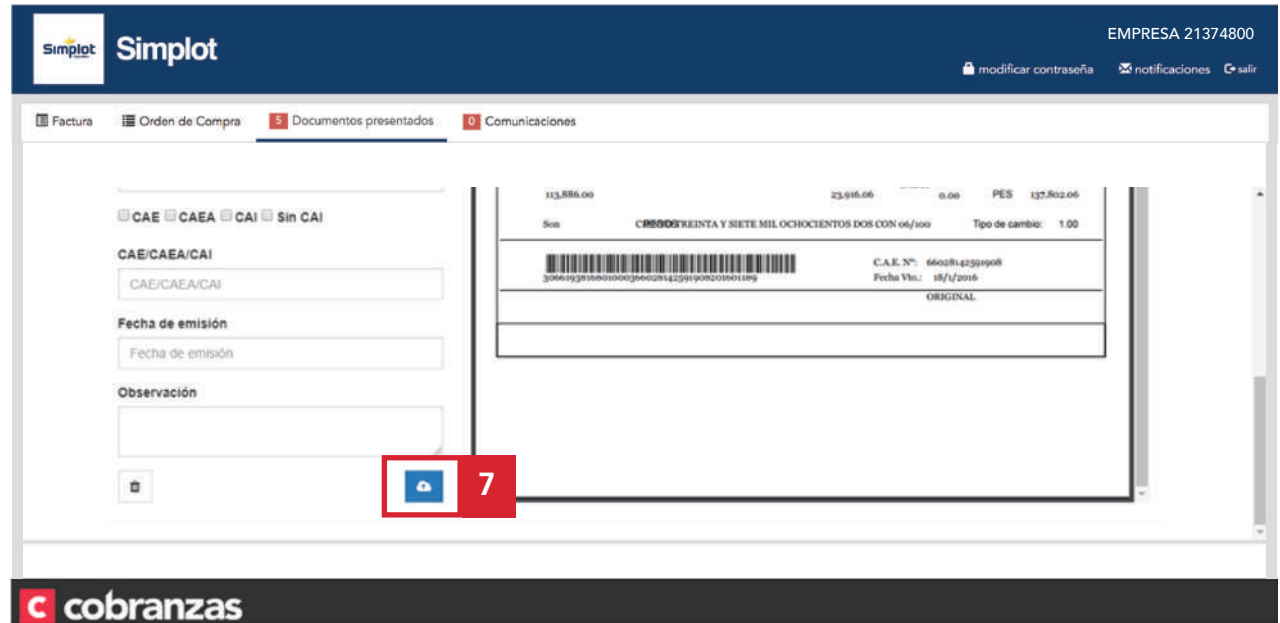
Simplot Simplot

EMPRESA 21374800

modificar contraseña notificaciones salir

Factura Orden de Compra 5 Documentos presentados 0 Comunicaciones

CAE CAEA CAI Sin CAI

CAE/CAEA/CAI

CAE/CAEA/CAI

Fecha de emisión

Fecha de emisión

Observación

113,886.00 23,916.06 0.00 PES 137,802.06

Son CIENTO TREINTA Y SIETE MIL OCHOCIENTOS DOS CON 06/100 Tipo de cambio: 1.00

30661938160010003660281425919082016011189

C.A.E. Nº: 66028142591908
Fecha Vto.: 18/1/2016

ORIGINAL

7

C cobranzas